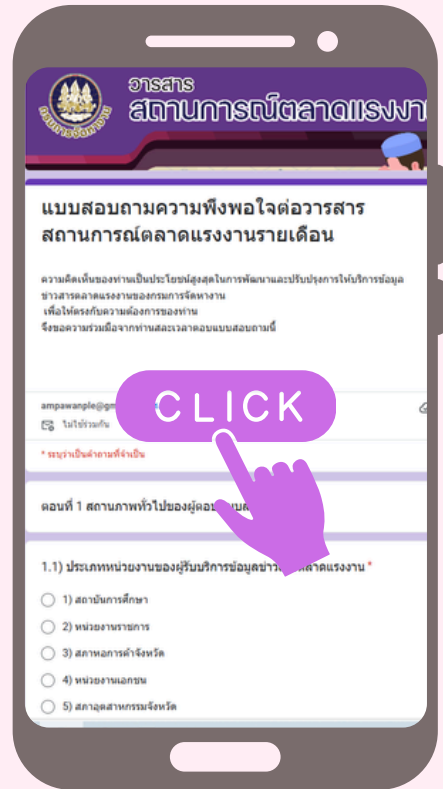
วารสาร
สถานการณ์ตลาดแรงงา

กรมการจัดหางาน

แบบสอบถามความพึงพอใจต่อวารสารสถานการณ์ตลาดแรงงานรายเดือน

ความคิดเห็นของท่านเป็นประโยชน์สูงสุดในการพัฒนาและปรับปรุงการให้บริการข้อมูลข่าวสารตลาดแรงงานของกรมการจัดหางาน
เพื่อให้ตรงกับความต้องการของท่าน
จึงขอความร่วมมือจากท่านสละเวลาตอบแบบสอบถามนี้

ampawanple@gm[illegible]
ไม่ใช้ร่วมกัน

CLICK

* ระบุว่าเป็นคำถามที่จำเป็น

ตอนที่ 1 สถานภาพทั่วไปของผู้ตอบ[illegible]

1.1) ประเภทหน่วยงานของผู้รับบริการข้อมูลข่าว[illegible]ตลาดแรงงาน *

1) สถาบันการศึกษา
2) หน่วยงานราชการ
3) สภาหอการค้าจังหวัด
4) หน่วยงานเอกชน
5) สภาอุตสาหกรรมจังหวัด